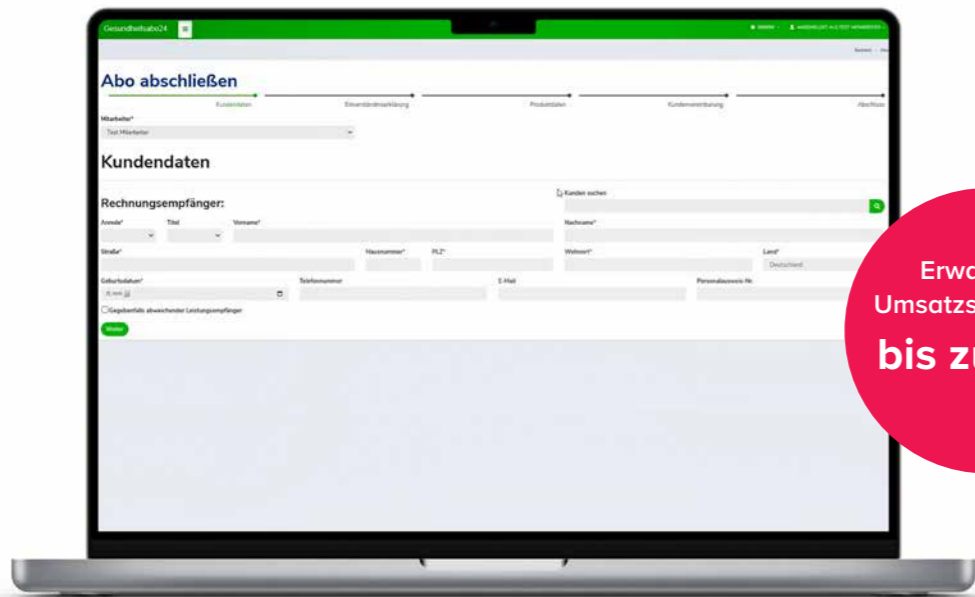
Gesundheitsabo24

Abo abschließen

Kundendaten
Einverständniserklärung
Produktdaten
Kundenvereinbarung
Abschluss

Mitarbeiter*
Test Mitarbeiter

Kundendaten

Rechnungsempfänger:

Kunden suchen

Anrede*
Titel
Vorname*
Nachname*

Straße*
Hausnummer*
PLZ*
Wohnort*
Land*
Deutschland

Geburtsdatum*
Telefonnummer
E-Mail
Personalausweis-Nr.

Gegebenfalls abweichender Leistungsempfänger

Weiter

Erwa
Umsatzs
bis zu